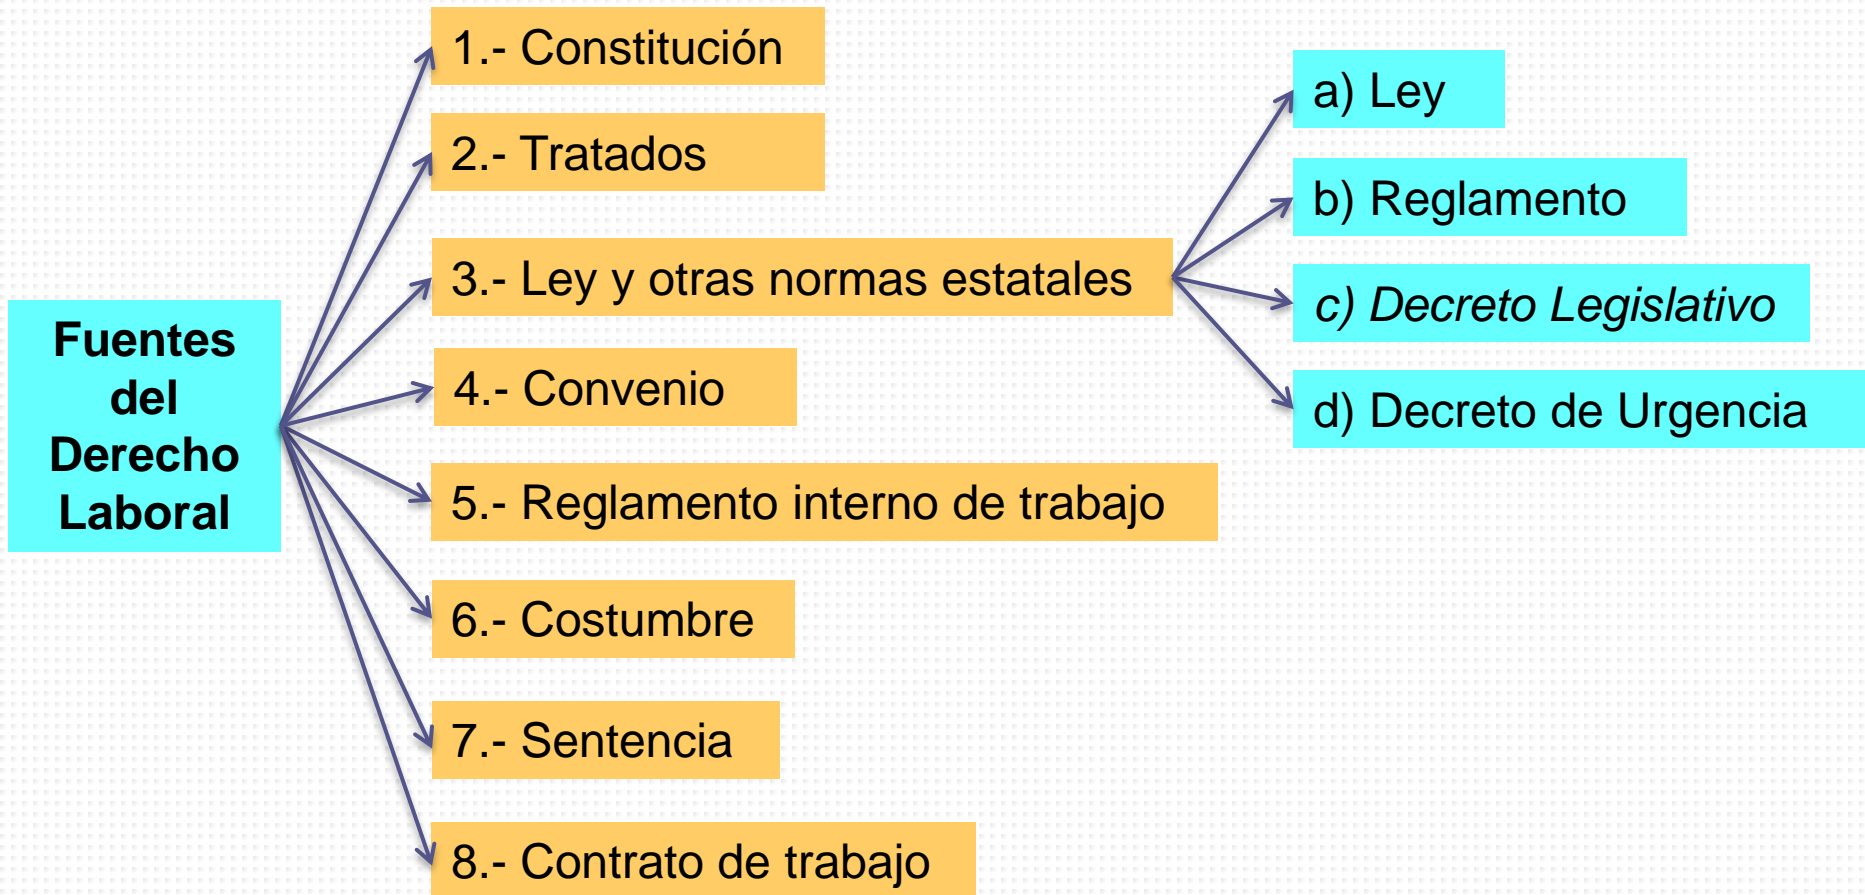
Fuentes del Derecho Laboral

1.- Constitución

2.- Tratados

3.- Ley y otras normas estatales

a) Ley

b) Reglamento

c) Decreto Legislativo

d) Decreto de Urgencia

4.- Convenio

5.- Reglamento interno de trabajo

6.- Costumbre

7.- Sentencia

8.- Contrato de trabajo